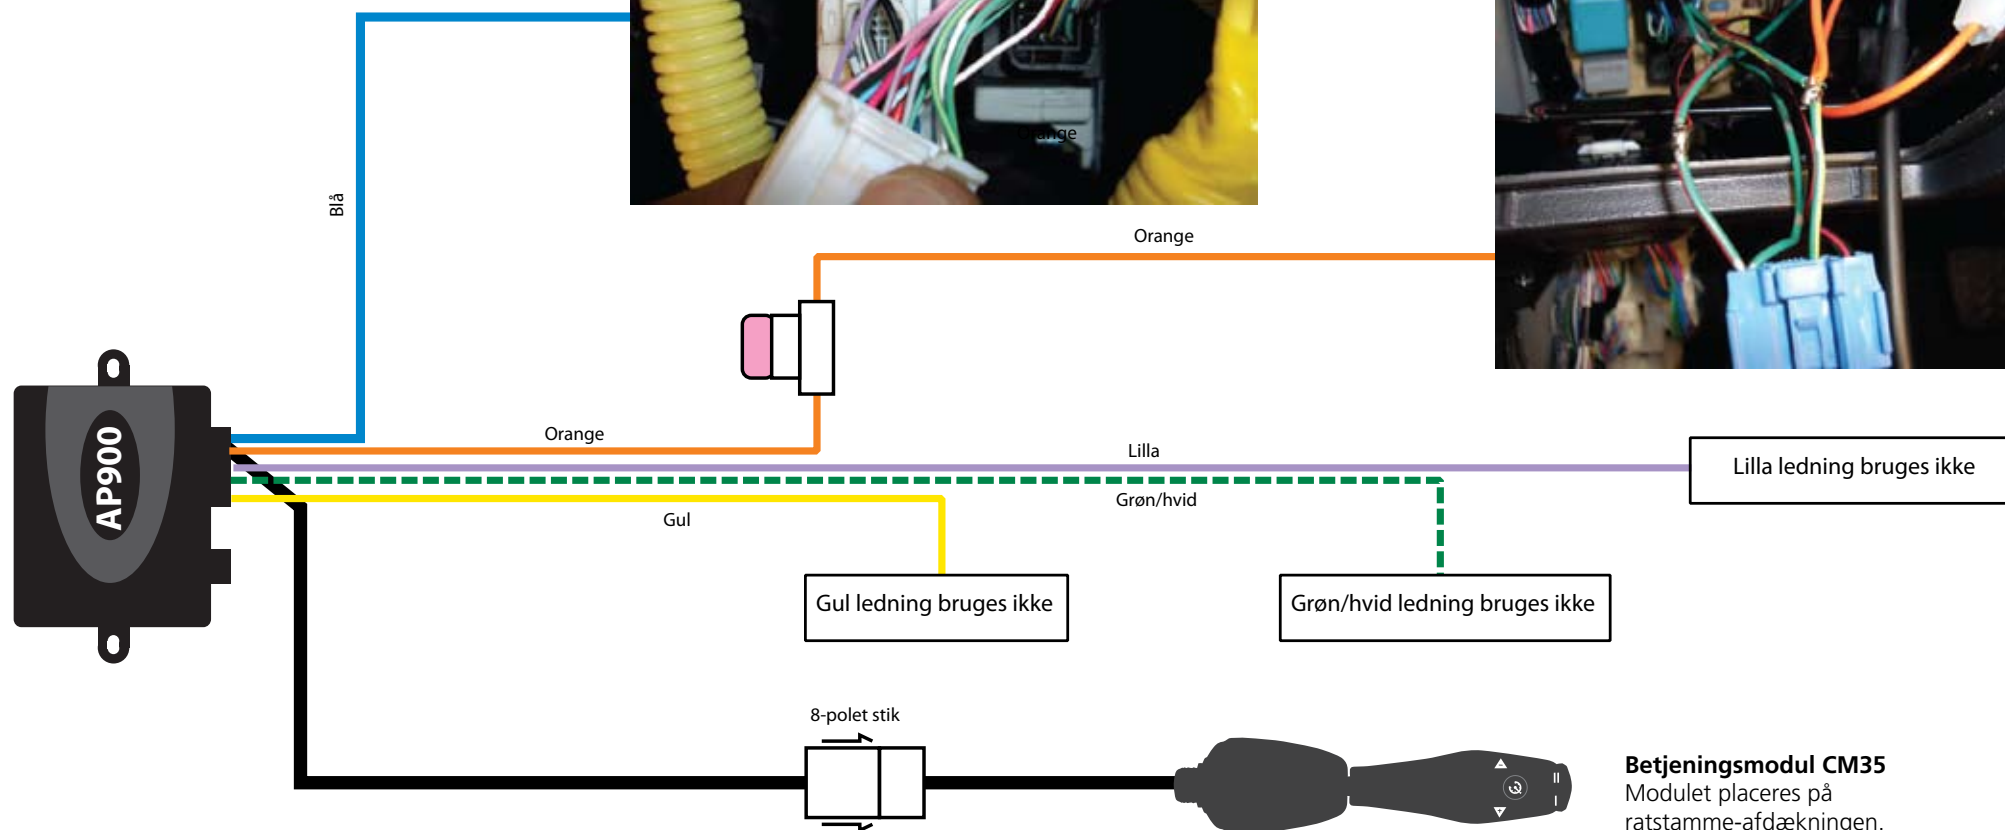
Orange

Blå

Orange

AP900

Orange

Lilla

Lilla ledning bruges ikke

Grøn/hvid

Gul

Gul ledning bruges ikke

Grøn/hvid ledning bruges ikke

8-polet stik

**Betjeningsmodul CM35**
Modulet placeres på ratstamme-afdækningen.